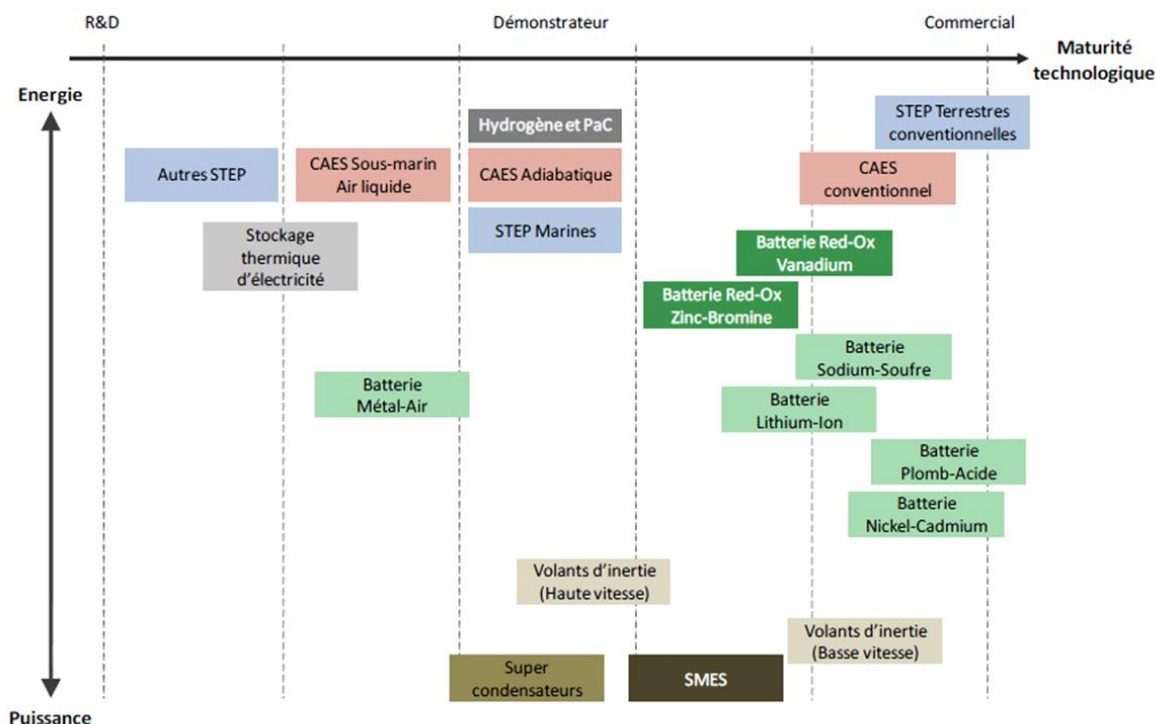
R&D

Démonstrateur

Commercial

Maturité technologique

Energie

Hydrogène et PaC

STEP Terrestres conventionnelles

Autres STEP

CAES Sous-marin Air liquide

CAES Adiabatique

CAES conventionnel

STEP Marines

Stockage thermique d'électricité

Batterie Red-Ox Vanadium

Batterie Red-Ox Zinc-Bromine

Batterie Sodium-Soufre

Batterie Métal-Air

Batterie Lithium-Ion

Batterie Plomb-Acide

Batterie Nickel-Cadmium

Volants d'inertie (Haute vitesse)

Volants d'inertie (Basse vitesse)

Super condensateurs

SMES

Puissance